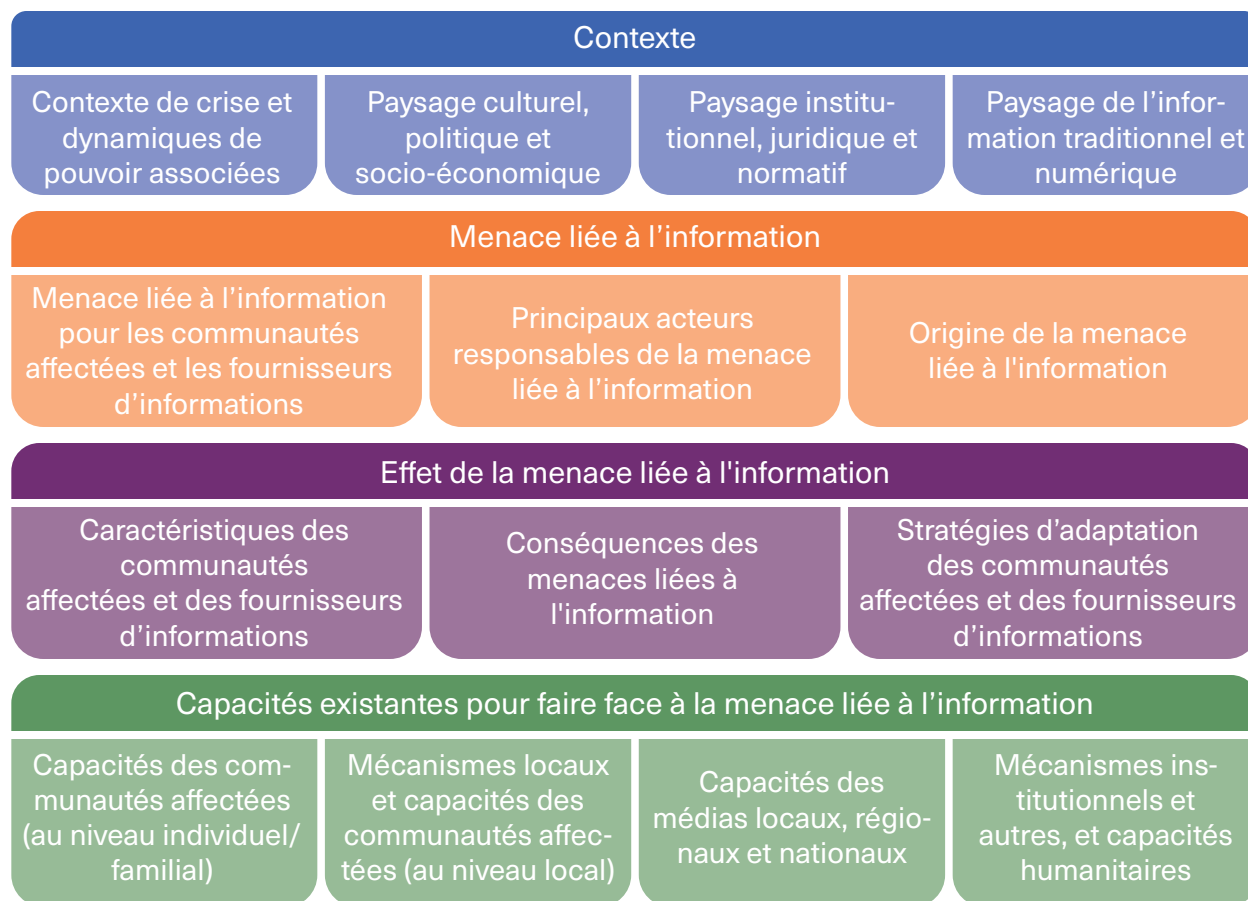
Contexte

Contexte de crise et dynamiques de pouvoir associées

Paysage culturel, politique et socio-économique

Paysage institutionnel, juridique et normatif

Paysage de l’information traditionnel et numérique

Menace liée à l’information

Menace liée à l’information pour les communautés affectées et les fournisseurs d’informations

Principaux acteurs responsables de la menace liée à l’information

Origine de la menace liée à l'information

Effet de la menace liée à l'information

Caractéristiques des communautés affectées et des fournisseurs d’informations

Conséquences des menaces liées à l'information

Stratégies d’adaptation des communautés affectées et des fournisseurs d’informations

Capacités existantes pour faire face à la menace liée à l’information

Capacités des communautés affectées (au niveau individuel/familial)

Mécanismes locaux et capacités des communautés affectées (au niveau local)

Capacités des médias locaux, régionaux et nationaux

Mécanismes institutionnels et autres, et capacités humanitaires